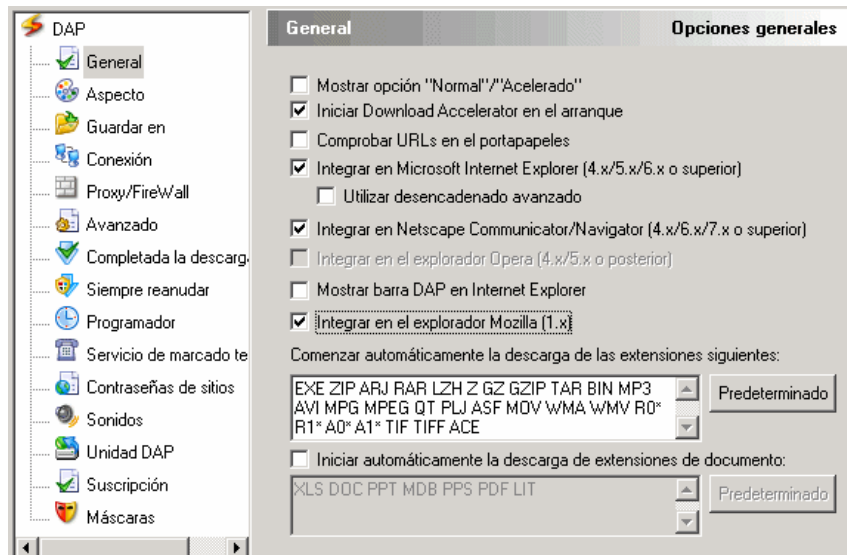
DAP
General
Aspecto
Guardar en
Conexión
Proxy/FireWall
Avanzado
Completada la descarg
Siempre reanudar
Programador
Servicio de marcado te
Contraseñas de sitios
Sonidos
Unidad DAP
Suscripción
Máscaras

General
Opciones generales

Mostrar opción "Normal"/"Acelerado"
Iniciar Download Accelerator en el arranque
Comprobar URLs en el portapapeles
Integrar en Microsoft Internet Explorer (4.x/5.x/6.x o superior)
Utilizar desencadenado avanzado
Integrar en Netscape Communicator/Navigator (4.x/6.x/7.x o superior)
Integrar en el explorador Opera (4.x/5.x o posterior)
Mostrar barra DAP en Internet Explorer
Integrar en el explorador Mozilla (1.x)

Comenzar automáticamente la descarga de las extensiones siguientes:

EXE ZIP ARJ RAR LZH Z GZ GZIP TAR BIN MP3 AVI MPG MPEG QT PLJ ASF MOV WMA WMV R0* R1* A0* A1* TIF TIFF ACE

Predeterminado

Iniciar automáticamente la descarga de extensiones de documento:

XLS DOC PPT MDB PPS PDF LIT

Predeterminado